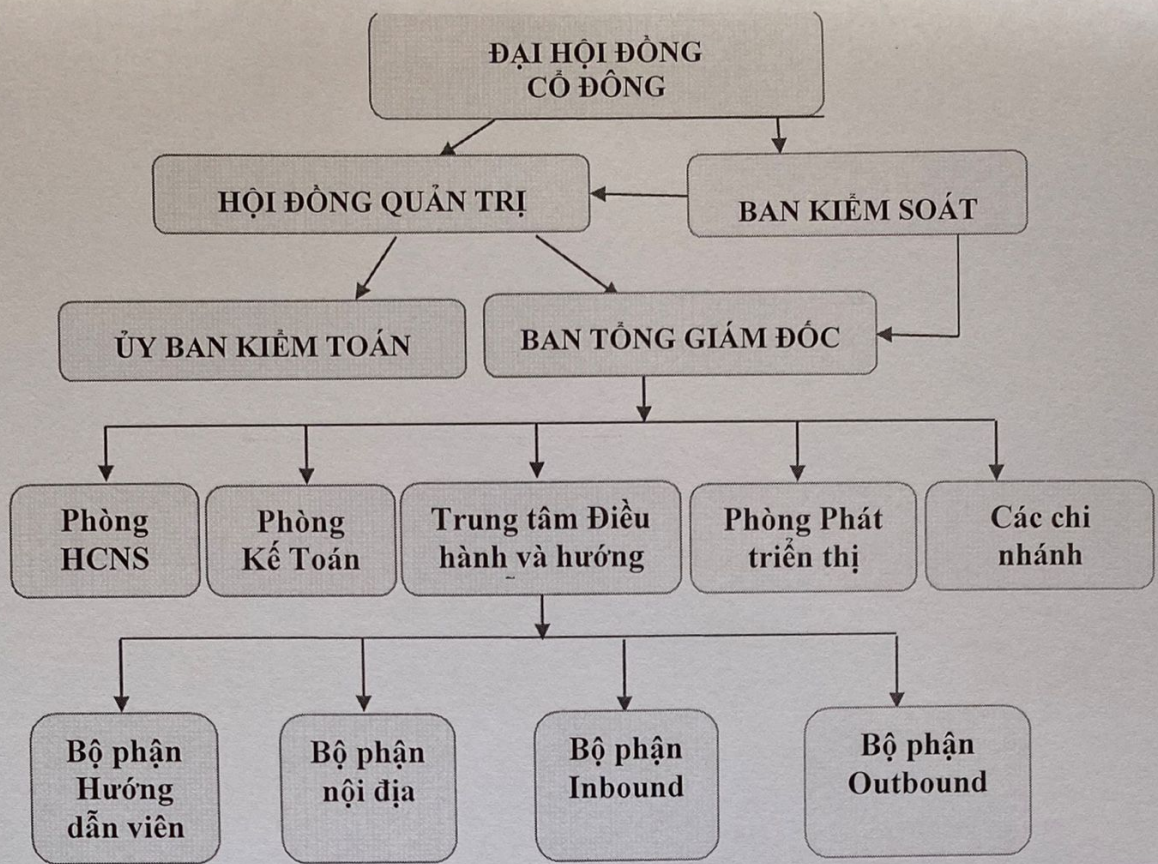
ĐẠI HỘI ĐỒNG CỔ ĐÔNG

HỘI ĐỒNG QUẢN TRỊ

BAN KIỂM SOÁT

ỦY BAN KIỂM TOÁN

BAN TỔNG GIÁM ĐỐC

Phòng HCNS

Phòng Kế Toán

Trung tâm Điều hành và hướng

Phòng Phát triển thị

Các chi nhánh

Bộ phận Hướng dẫn viên

Bộ phận nội địa

Bộ phận Inbound

Bộ phận Outbound